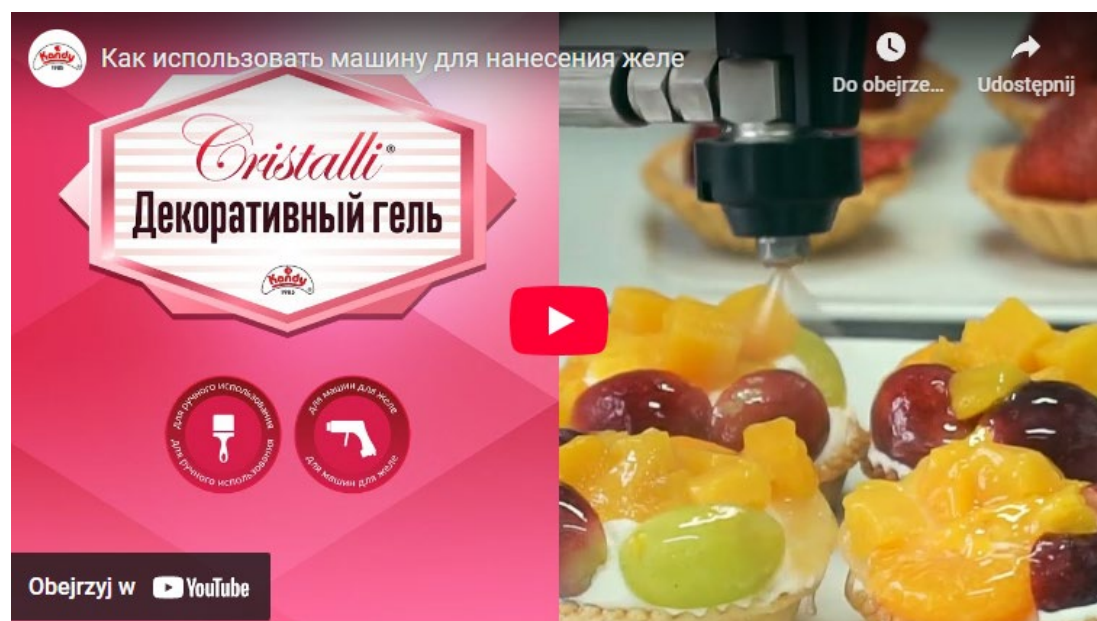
Kandy

Как использовать машину для нанесения желе

Do obejrze...

Udostępnij

Cristalli®

Декоративный гель

Kandy

Для ручного использования Для ручного использования

Для машин для желе Для машин для желе

Obejrzyj w YouTube